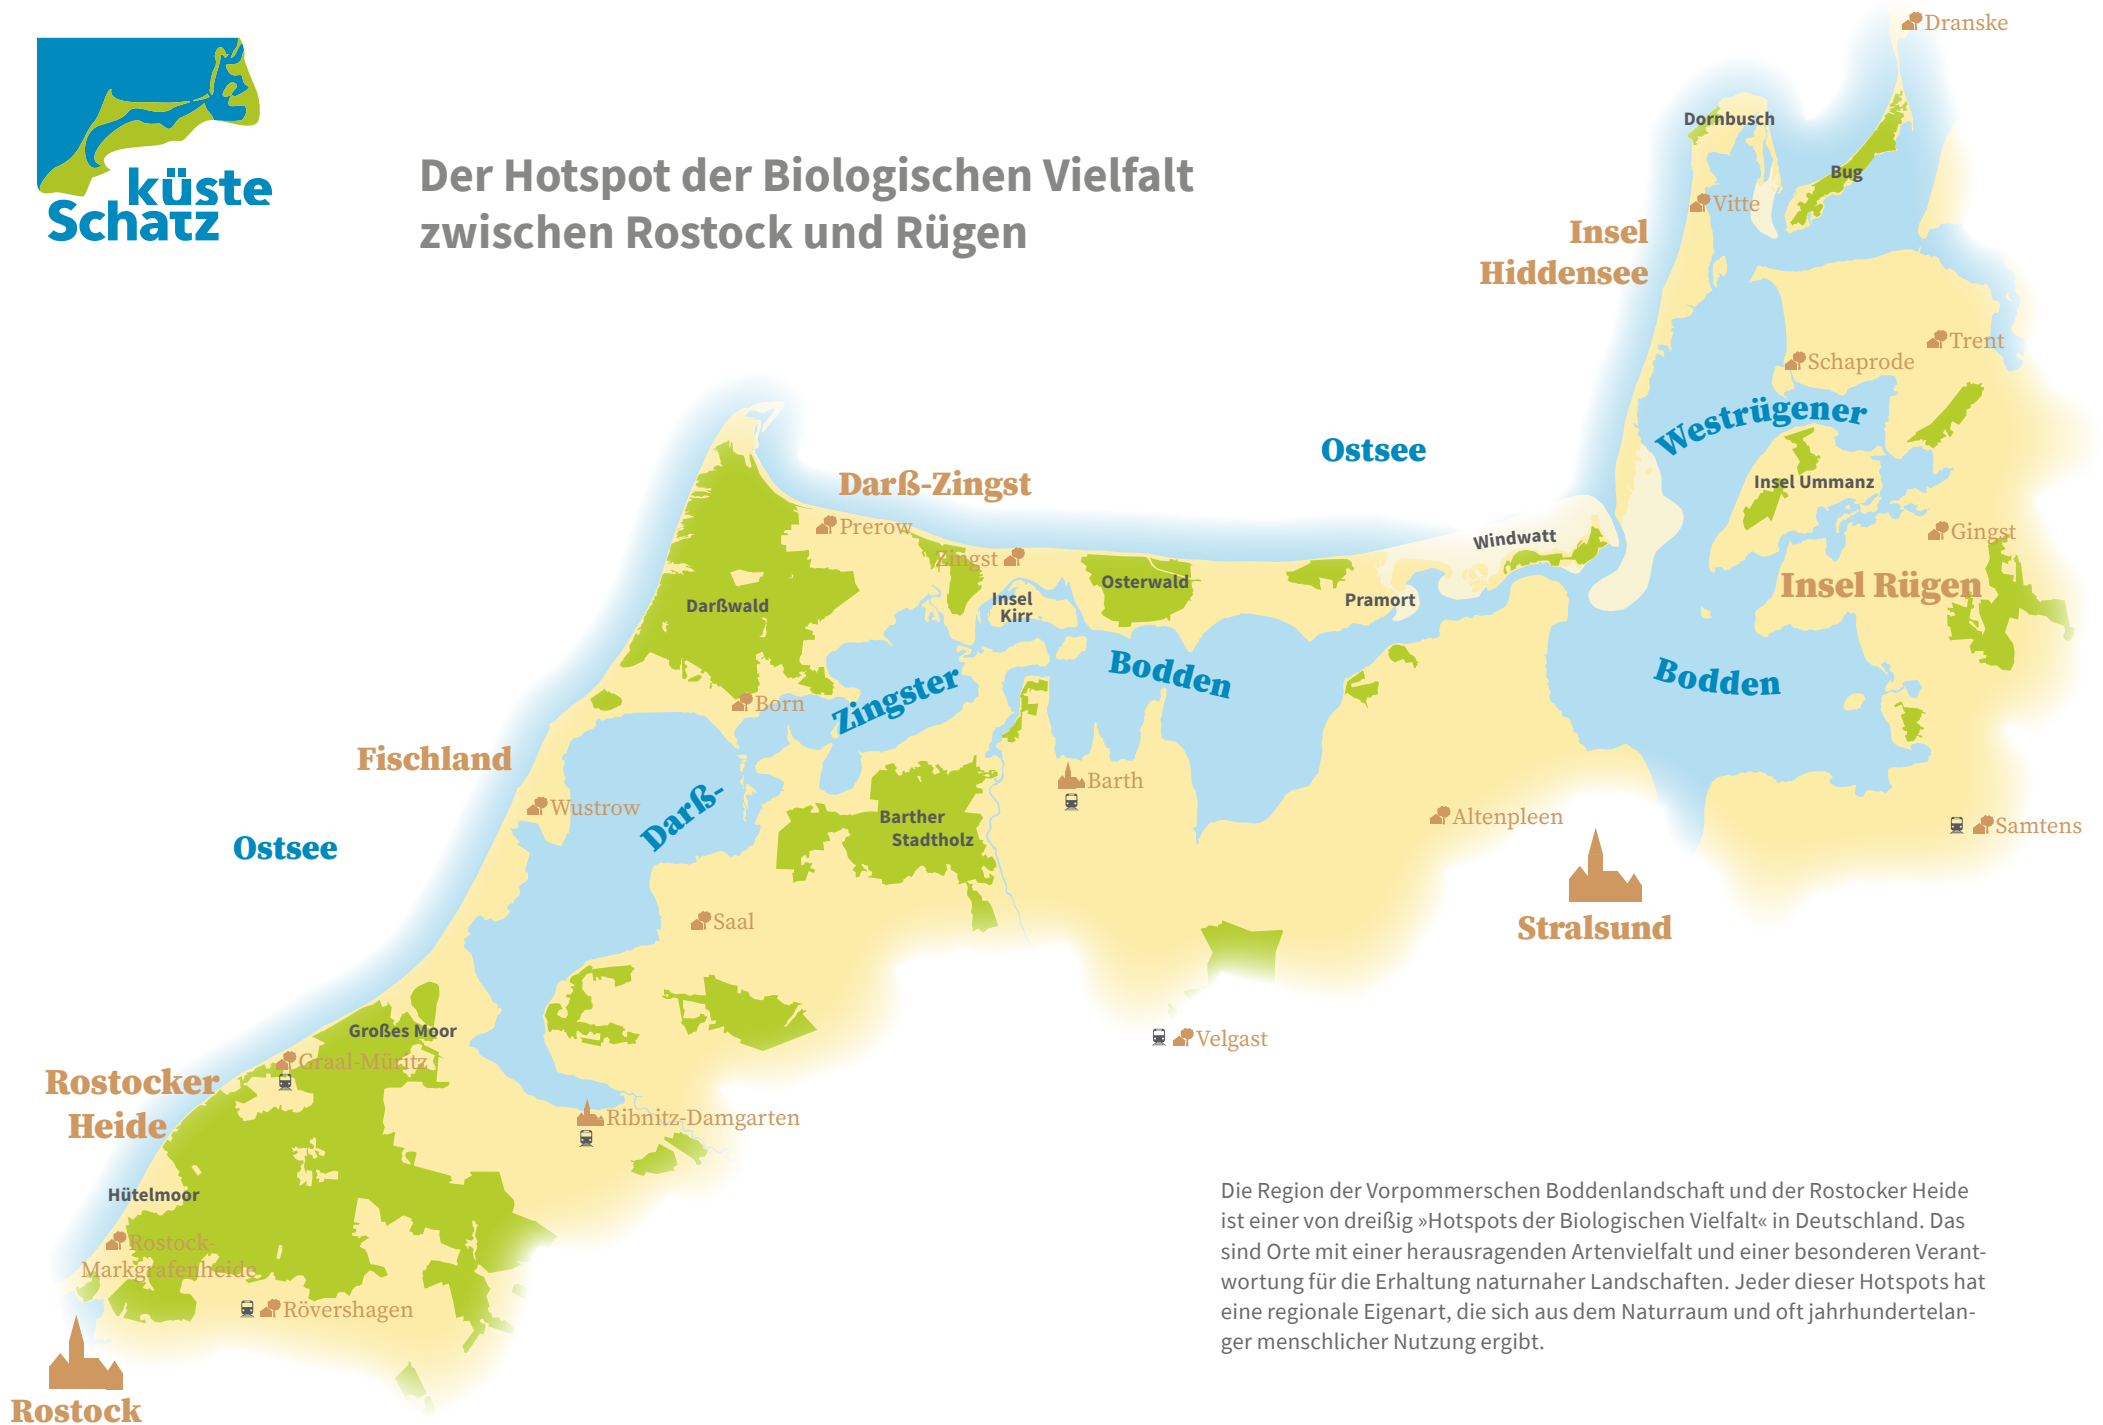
küste Schatz

Der Hotspot der Biologischen Vielfalt zwischen Rostock und Rügen

Dranske
Dornbusch
Bug
Vitte
Insel Hiddensee
Trent
Schaprode
Westrügener
Ostsee
Insel Ummanz
Darß-Zingst
Prerow
Zingst
Windwatt
Gingst
Insel Rügen
Darßwald
Osterwald
Insel Kirr
Pramort
Bodden
Bodden
Zingster
Born
Fischland
Barth
Wustrow
Darß-
Altenpleen
Samtens
Barther Stadtholz
Ostsee
Stralsund
Saal
Velgast
Großes Moor
Graal-Müritz
Rostocker Heide
Ribnitz-Damgarten
Hütelmoor
Rostock-Markgrafenheide
Rövershagen
Rostock

Die Region der Vorpommerschen Boddenlandschaft und der Rostocker Heide ist einer von dreißig »Hotspots der Biologischen Vielfalt« in Deutschland. Das sind Orte mit einer herausragenden Artenvielfalt und einer besonderen Verantwortung für die Erhaltung naturnaher Landschaften. Jeder dieser Hotspots hat eine regionale Eigenart, die sich aus dem Naturraum und oft jahrhundertelanger menschlicher Nutzung ergibt.